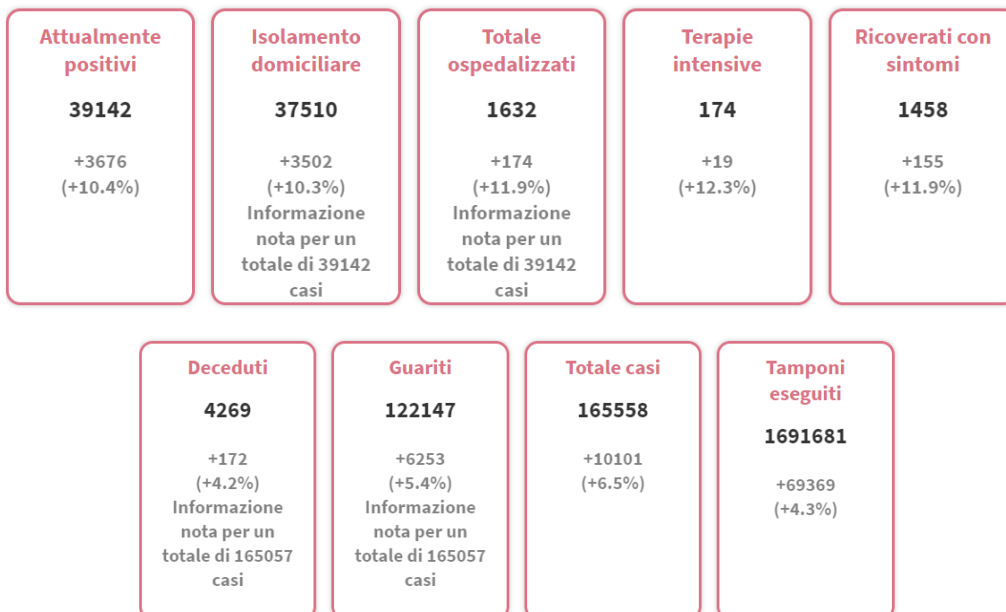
Attualmente positivi

39142

+3676
(+10.4%)

Isolamento domiciliare

37510

+3502
(+10.3%)
Informazione nota per un totale di 39142 casi

Totale ospedalizzati

1632

+174
(+11.9%)
Informazione nota per un totale di 39142 casi

Terapie intensive

174

+19
(+12.3%)

Ricoverati con sintomi

1458

+155
(+11.9%)

Deceduti

4269

+172
(+4.2%)
Informazione nota per un totale di 165057 casi

Guariti

122147

+6253
(+5.4%)
Informazione nota per un totale di 165057 casi

Totale casi

165558

+10101
(+6.5%)

Tamponi eseguiti

1691681

+69369
(+4.3%)